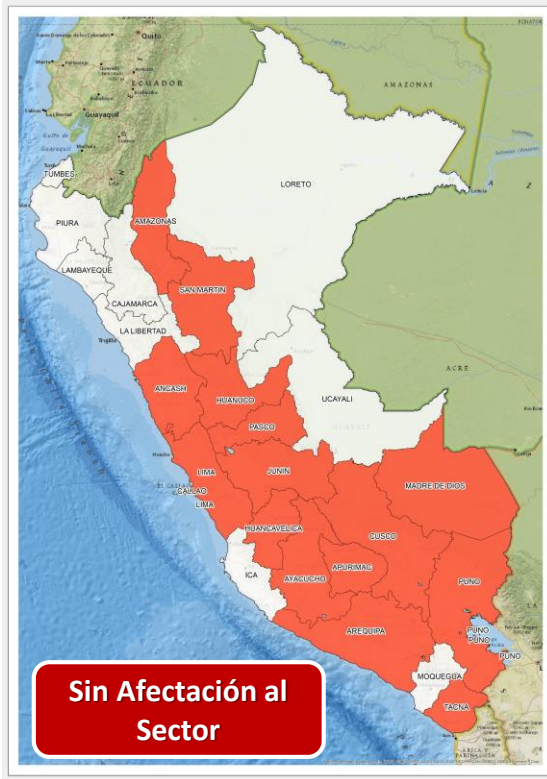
Quito
ECUADOR
Guayaquil
AMAZONAS
TUMBES
LORETO
PIURA
AMAZONAS
LAMBAYEQUE
SAN MARTIN
CAJAMARCA
LA LIBERTAD
ACRE
ANCASH
HUANUCO
UCAYALI
PASCO
LIMA
JUNIN
CALLAO
LIMA
MADRE DE DIOS
HUANCAVELICA
CUSCO
ICA
APURIMAC
AYACUCHO
PUNO
AREQUIPA
PUNO
PUNO
MOQUEGUA
TACNA

Sin Afectación al Sector